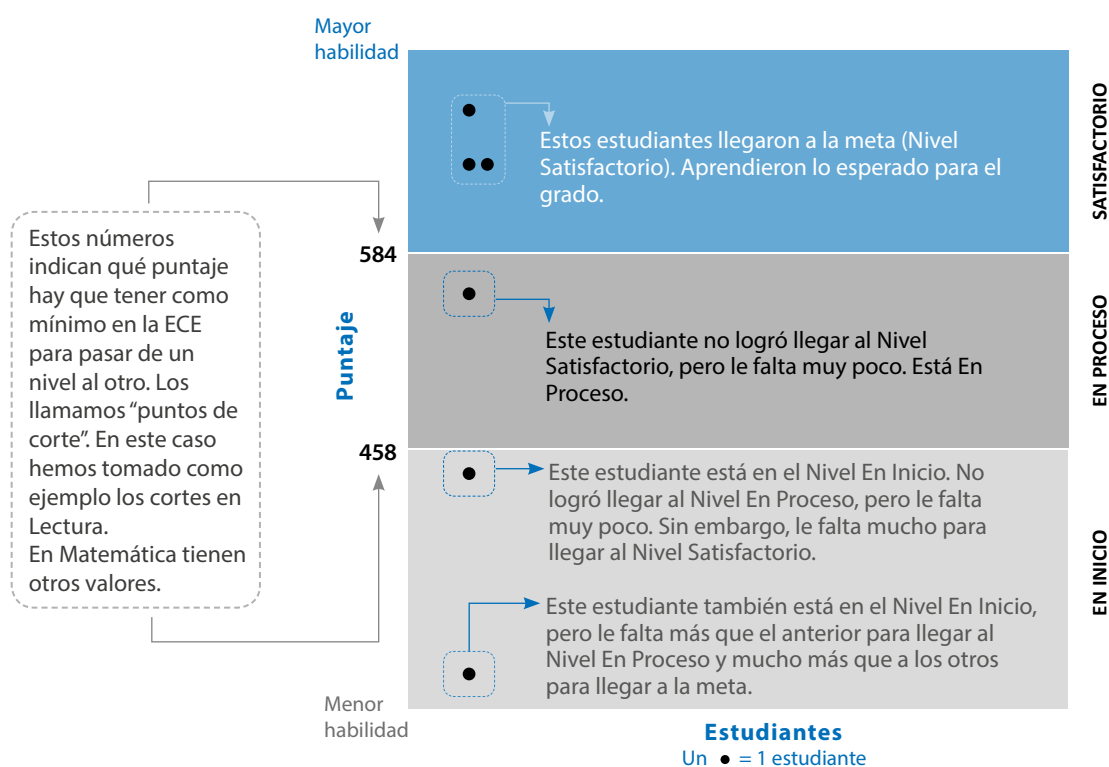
Mayor habilidad

Estos estudiantes llegaron a la meta (Nivel Satisfactorio). Aprendieron lo esperado para el grado.

SATISFACTORIO

Estos números indican qué puntaje hay que tener como mínimo en la ECE para pasar de un nivel al otro. Los llamamos “puntos de corte”. En este caso hemos tomado como ejemplo los cortes en Lectura.
En Matemática tienen otros valores.

584

Puntaje

Este estudiante no logró llegar al Nivel Satisfactorio, pero le falta muy poco. Está En Proceso.

EN PROCESO

458

Este estudiante está en el Nivel En Inicio. No logró llegar al Nivel En Proceso, pero le falta muy poco. Sin embargo, le falta mucho para llegar al Nivel Satisfactorio.

Este estudiante también está en el Nivel En Inicio, pero le falta más que el anterior para llegar al Nivel En Proceso y mucho más que a los otros para llegar a la meta.

EN INICIO

Menor habilidad

Estudiantes
Un ● = 1 estudiante